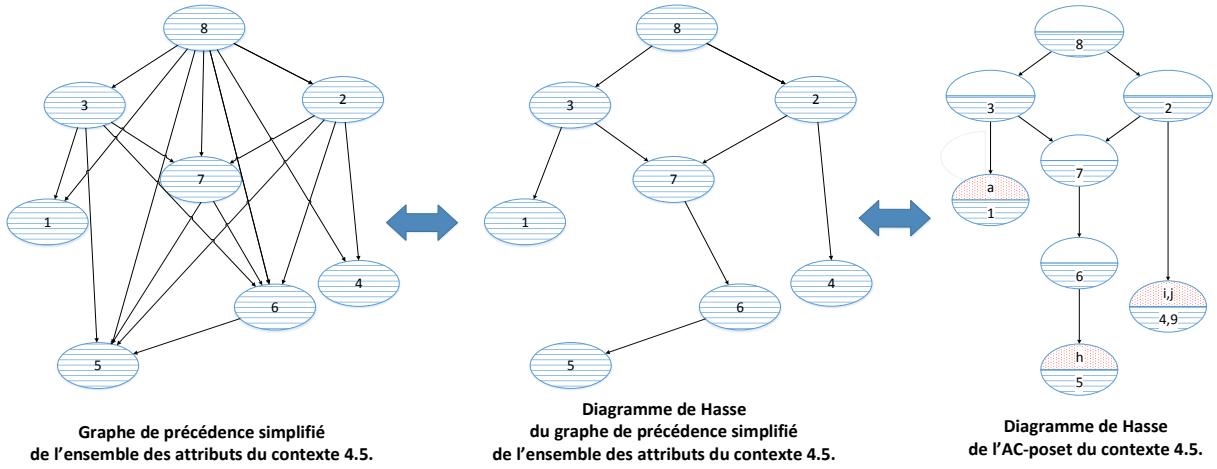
8

3

2

7

1

4

6

5

Graphe de précédence simplifié de l'ensemble des attributs du contexte 4.5.

8

3

2

7

1

4

6

5

Diagramme de Hasse du graphe de précédence simplifié de l'ensemble des attributs du contexte 4.5.

8

3

2

7

a

1

6

i,j

4,9

h

5

Diagramme de Hasse de l'AC-poset du contexte 4.5.